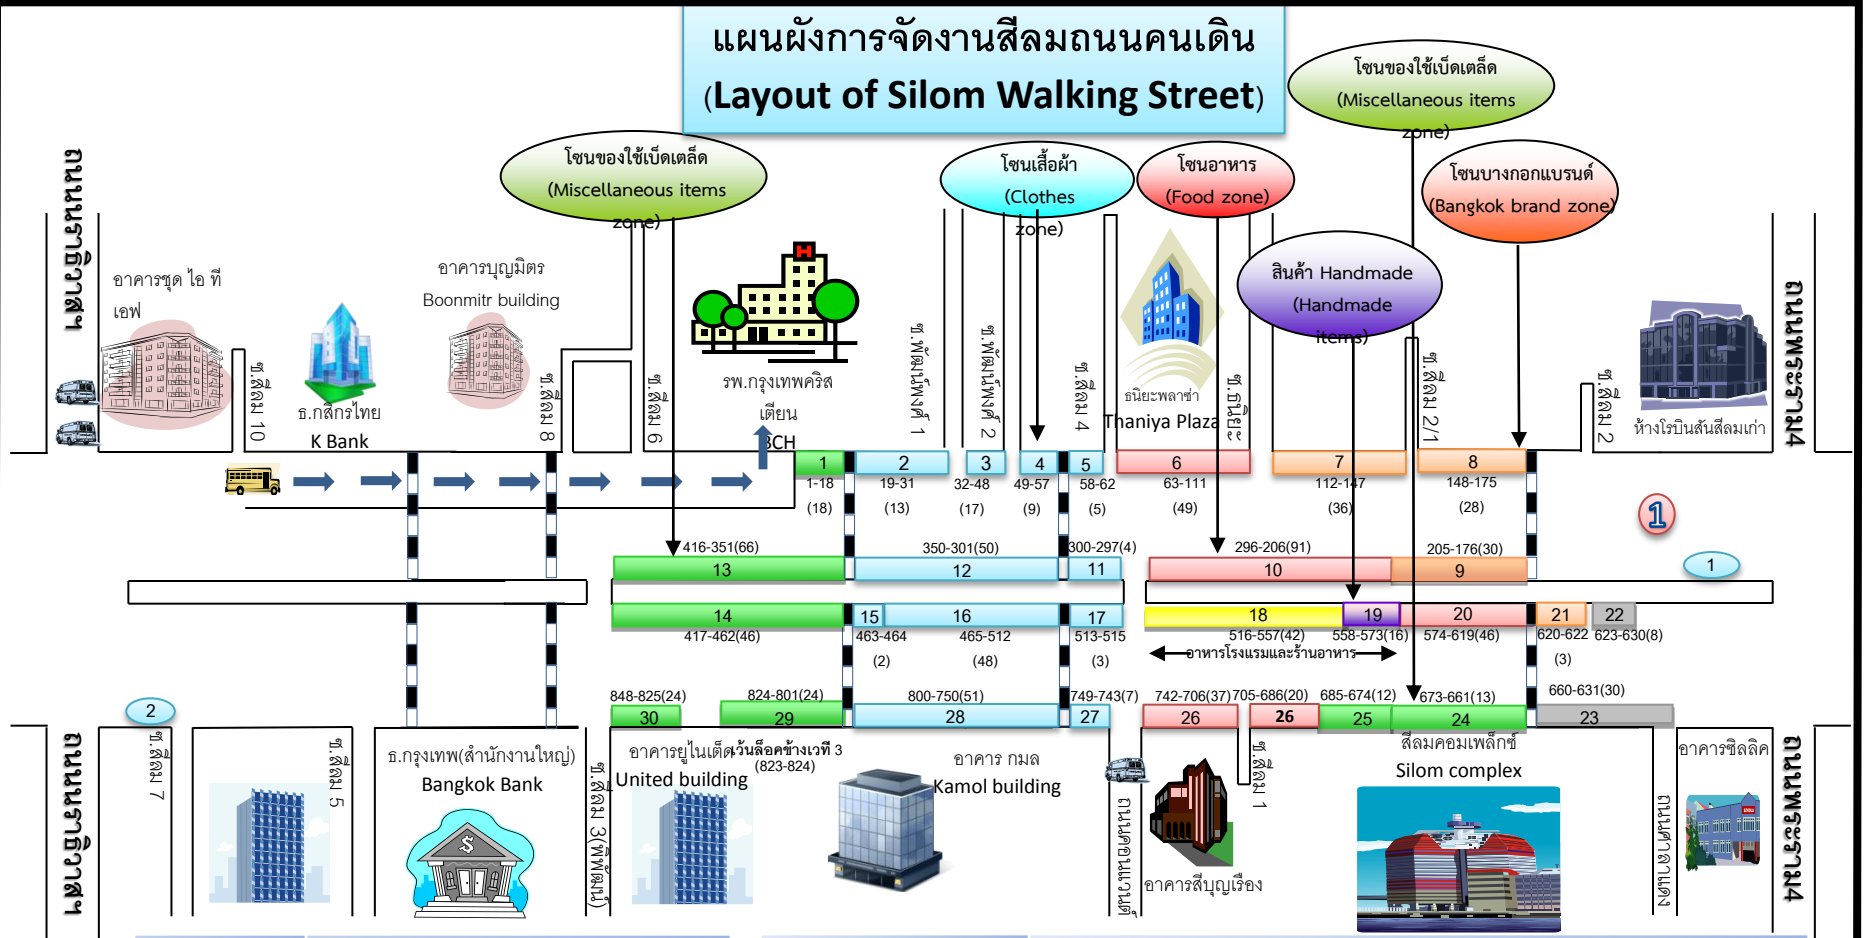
แผนผังการจัดงานสีลมถนนคนเดิน
(Layout of Silom Walking Street)

โซนของใช้เบ็ดเตล็ด (Miscellaneous items zone)

โซนของใช้เบ็ดเตล็ด (Miscellaneous items zone)

โซนเสื้อผ้า (Clothes zone)

โซนอาหาร (Food zone)

โซนบางกอกแบรนด์ (Bangkok brand zone)

สินค้า Handmade (Handmade items)

ถนนนเรศวร

อาคารชุด ไอ ที เอฟ

อาคารบุญมิตร Boonmitr building

ธ.กสิกรไทย K Bank

ซ.สีลม 10

ซ.สีลม 8

ซ.สีลม 6

รพ.กรุงเทพคริสเตียน BCH

ซ.พัฒน์พงศ์ 1

ซ.พัฒน์พงศ์ 2

ซ.สีลม 4

ธนิยะพลาซ่า Thaniya Plaza

ซ.ธนิยะ

ซ.สีลม 2/1

ซ.สีลม 2

ห้างโรบินสันสีลมเก่า

ถนนพระราม4

| 1 | 2 | 3 | 4 | 5 | 6 | 7 | 8 |
|---|---|---|---|---|---|---|---|
| 1-18 | 19-31 | 32-48 | 49-57 | 58-62 | 63-111 | 112-147 | 148-175 |
| (18) | (13) | (17) | (9) | (5) | (49) | (36) | (28) |

416-351(66) 13
350-301(50) 12
300-297(4) 11
296-206(91) 10
205-176(30) 9

1

1

14 417-462(46)
15 463-464 (2)
16 465-512 (48)
17 513-515 (3)
18 516-557(42)
19 558-573(16)
20 574-619(46)
21 620-622 (3)
22 623-630(8)

อาหารโรงแรมและร้านอาหาร

848-825(24) 30
824-801(24) 29
800-750(51) 28
749-743(7) 27
742-706(37) 26
705-686(20) 26
685-674(12) 25
673-661(13) 24
660-631(30) 23

2

ซ.สีลม 7

ซ.สีลม 5

ธ.กรุงเทพ(สำนักงานใหญ่) Bangkok Bank

ซ.สีลม 3(พิพัฒน์)

อาคารยูไนเต็ด United building

ว้นล็อคข้างเวที 3 (823-824)

อาคาร กมล Kamol building

ถนนเจริญกรุง

อาคารสีบุญเรือง

ซ.สีลม 1

สีลมคอมเพล็กซ์ Silom complex

อาคารซิลลิค

ถนนเจริญกรุง

ถนนพระราม4